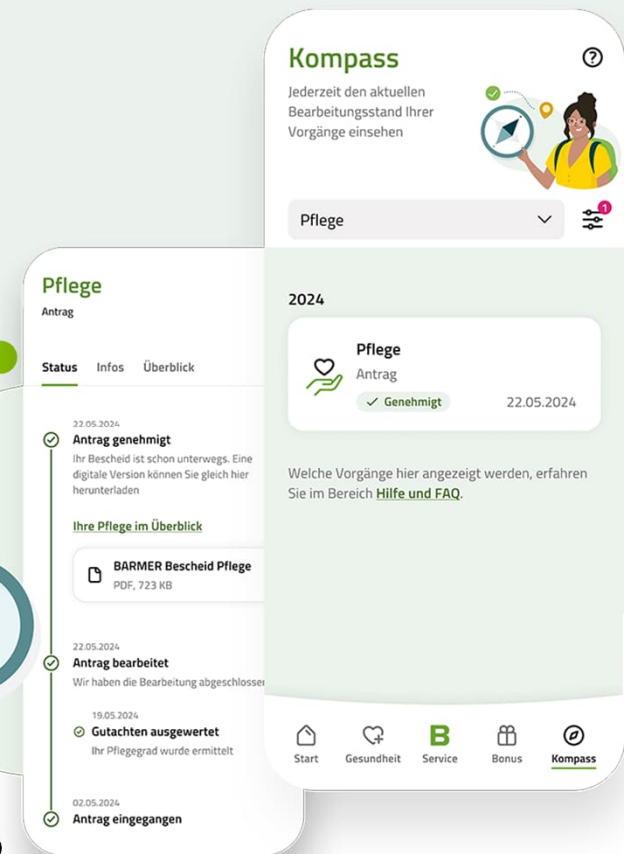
Kompass

Jederzeit den aktuellen Bearbeitungsstand Ihrer Vorgänge einsehen

Pflege

1

2024

Pflege
Antrag
Genehmigt
22.05.2024

Welche Vorgänge hier angezeigt werden, erfahren Sie im Bereich Hilfe und FAQ.

Start Gesundheit Service Bonus Kompass

Pflege
Antrag

Status Infos Überblick

22.05.2024
Antrag genehmigt
Ihr Bescheid ist schon unterwegs. Eine digitale Version können Sie gleich hier herunterladen

Ihre Pflege im Überblick

BARMER Bescheid Pflege
PDF, 723 KB

22.05.2024
Antrag bearbeitet
Wir haben die Bearbeitung abgeschlosse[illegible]

19.05.2024
Gutachten ausgewertet
Ihr Pflegegrad wurde ermittelt

02.05.2024
Antrag eingegangen